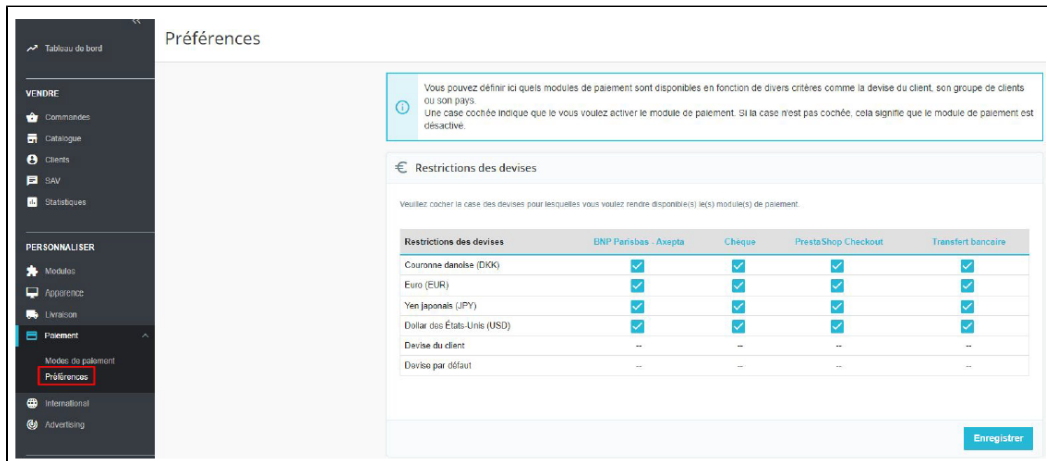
Tableau de bord

VENDRE
Commandes
Catalogue
Clients
SAV
Statistiques

PERSONNALISER
Modules
Apparence
Livraison
Paiement
Modes de paiement
Préférences
International
Advertising

Préférences

Vous pouvez définir ici quels modules de paiement sont disponibles en fonction de divers critères comme la devise du client, son groupe de clients ou son pays.
Une case cochée indique que le vous voulez activer le module de paiement. Si la case n'est pas cochée, cela signifie que le module de paiement est désactivé.

€ Restrictions des devises

Veuillez cocher la case des devises pour lesquelles vous voulez rendre disponible(s) le(s) module(s) de paiement.

| Restrictions des devises | BNP Paribas - Axepta | Chèque | PrestaShop Checkout | Transfert bancaire |
|---|---|---|---|---|
| Couronne danoise (DKK) | | | | |
| Euro (EUR) | | | | |
| Yen japonais (JPY) | | | | |
| Dollar des États-Unis (USD) | | | | |
| Devise du client | -- | -- | -- | -- |
| Devise par défaut | -- | -- | -- | -- |

Enregistrer